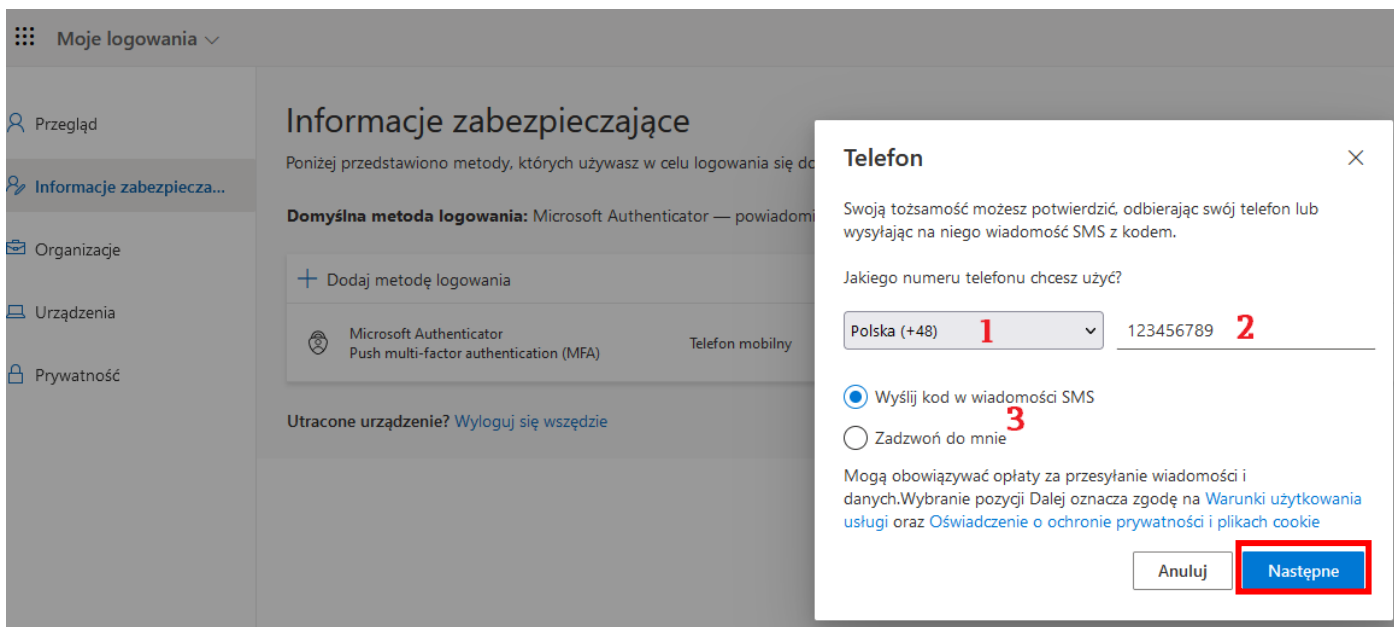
Moje logowania

Przegląd

Informacje zabezpiecza...

Organizacje

Urządzenia

Prywatność

Informacje zabezpieczające

Poniżej przedstawiono metody, których używasz w celu logowania się do

Domyślna metoda logowania: Microsoft Authenticator — powiadomi

+ Dodaj metodę logowania

Microsoft Authenticator
Push multi-factor authentication (MFA)

Telefon mobilny

Utracone urządzenie? Wyloguj się wszędzie

Telefon

Swoją tożsamość możesz potwierdzić, odbierając swój telefon lub wysyłając na niego wiadomość SMS z kodem.

Jakiego numeru telefonu chcesz użyć?

Polska (+48) 1

123456789 2

Wyślij kod w wiadomości SMS

3

Zadzwoń do mnie

Mogą obowiązywać opłaty za przesyłanie wiadomości i danych.Wybranie pozycji Dalej oznacza zgodę na Warunki użytkowania usługi oraz Oświadczenie o ochronie prywatności i plikach cookie

Anuluj

Następne